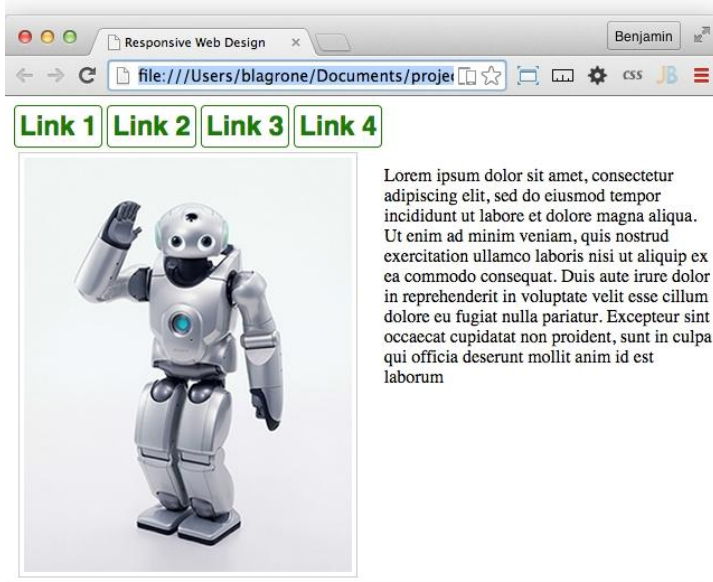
Responsive Web Design ×

Benjamin

file:///Users/blagrone/Documents/proje

CSS JB

Link 1 Link 2 Link 3 Link 4

Lorem ipsum dolor sit amet, consectetur adipiscing elit, sed do eiusmod tempor incididunt ut labore et dolore magna aliqua. Ut enim ad minim veniam, quis nostrud exercitation ullamco laboris nisi ut aliquip ex ea commodo consequat. Duis aute irure dolor in reprehenderit in voluptate velit esse cillum dolore eu fugiat nulla pariatur. Excepteur sint occaecat cupidatat non proident, sunt in culpa qui officia deserunt mollit anim id est laborum